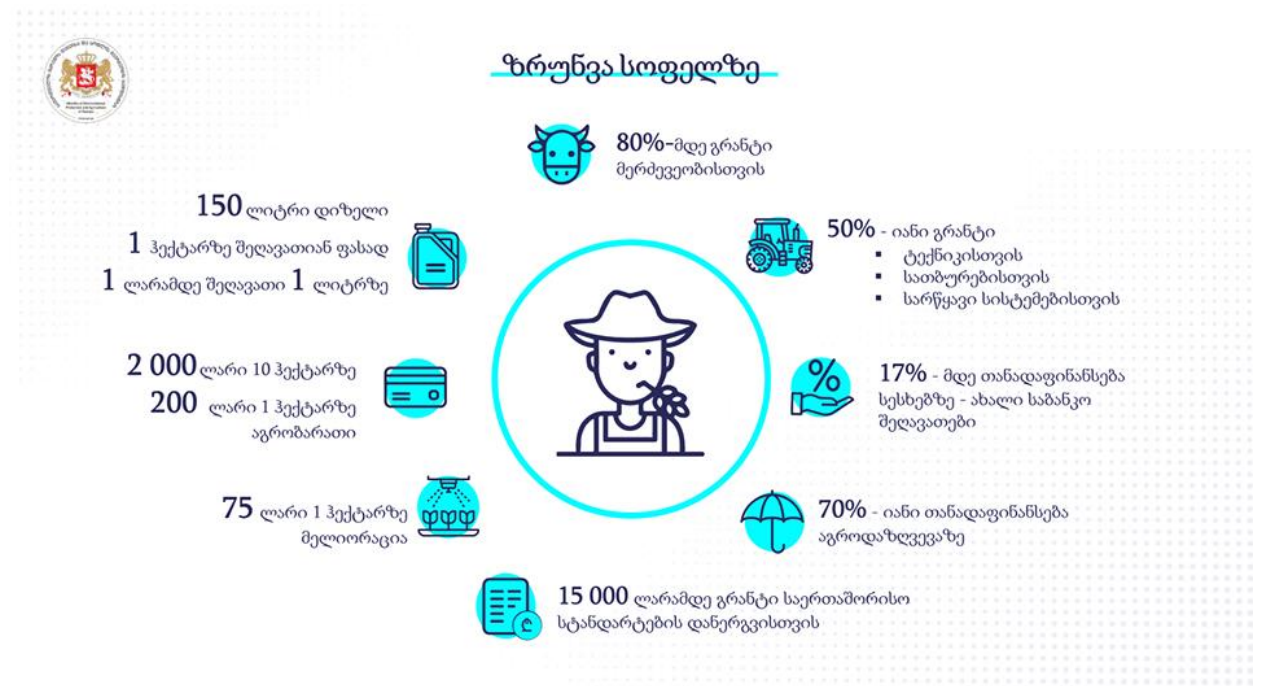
ზრუნვა სოფელზე

80%-მდე გრანტი მერძევეობისთვის

150 ლიტრი დიზელი
1 ჰექტარზე შეღავათიან ფასად
1 ლარამდე შეღავათი 1 ლიტრზე

50% - იანი გრანტი
▪ ტექნიკისთვის
▪ სათბურებისთვის
▪ სარწყავი სისტემებისთვის

2 000 ლარი 10 ჰექტარზე
200 ლარი 1 ჰექტარზე
აგრობარათი

17% - მდე თანადაფინანსება სესხებზე - ახალი საბანკო შეღავათები

75 ლარი 1 ჰექტარზე
მელიორაცია

70% - იანი თანადაფინანსება აგროდაზღვევაზე

15 000 ლარამდე გრანტი საერთაშორისო სტანდარტების დანერგვისთვის